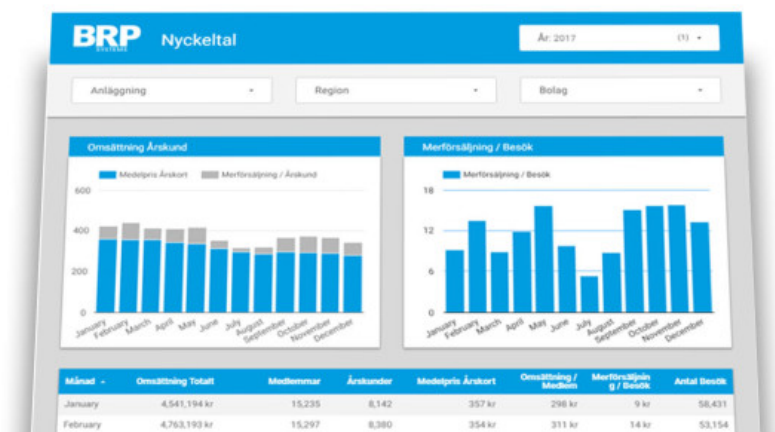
BRP SYSTEMS Nyckeltal

År: 2017 (1) ▾

Anläggning ▾

Region ▾

Bolag ▾

Omsättning Årskund

Medelpris Årskort Merförsäljning / Årskund

600
400
200
0

January February March April May June July August September October November December

Merförsäljning / Besök

Merförsäljning / Besök

18
12
6
0

January February March April May June July August September October November December

| Månad ▾ | Omsättning Totalt | Medlemmar | Årskunder | Medelpris Årskort | Omsättning / Medlem | Merförsäljning / Besök | Antal Besök |
|---|---|---|---|---|---|---|---|
| January | 4,541,194 kr | 15,235 | 8,142 | 357 kr | 298 kr | 9 kr | 58,431 |
| February | 4,763,193 kr | 15,297 | 8,380 | 354 kr | 311 kr | 14 kr | 53,154 |